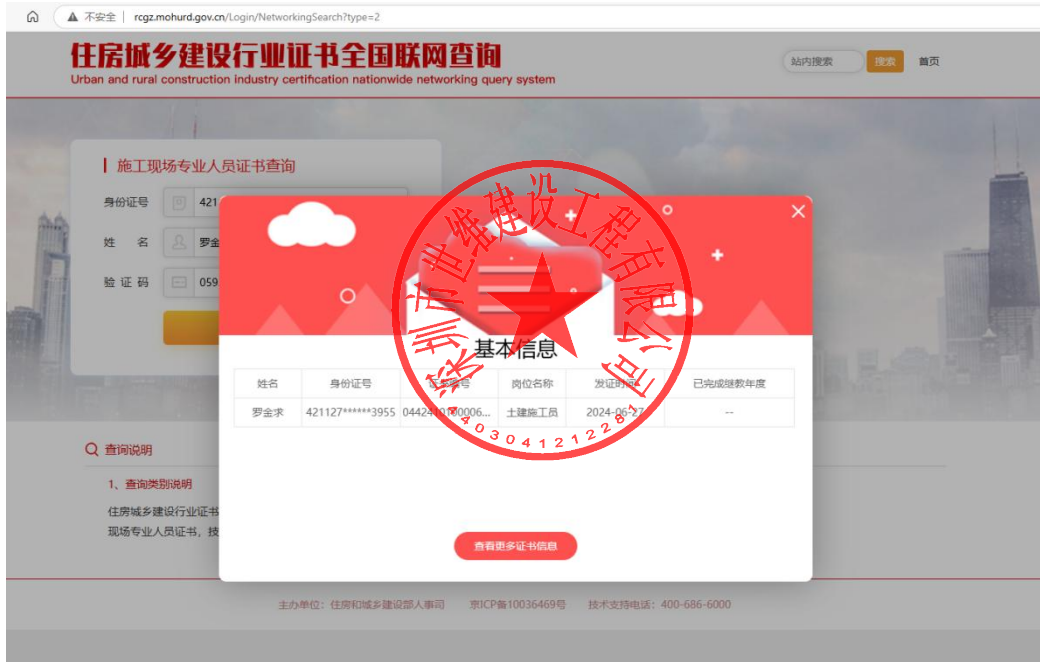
不安全 | rcgz.mohurd.gov.cn/Login/NetworkingSearch?type=2

住房城乡建设行业证书全国联网查询
Urban and rural construction industry certification nationwide networking query system

站内搜索 搜索 首页

施工现场专业人员证书查询
身份证号 421
姓 名 罗金
验 证 码 059

基本信息

| 姓名 | 身份证号 | 证书编号 | 岗位名称 | 发证时间 | 已完成继教年度 |
|---|---|---|---|---|---|
| 罗金求 | 421127******3955 | 0442410000006... | 土建施工员 | 2024-06-27 | -- |

查看更多证书信息

深圳市世纪建设工程有限公司
4403041211228

查询说明
1、查询类别说明
住房城乡建设行业证书
现场专业人员证书，技

主办单位：住房和城乡建设部人事司 京ICP备10036469号 技术支持电话：400-686-6000